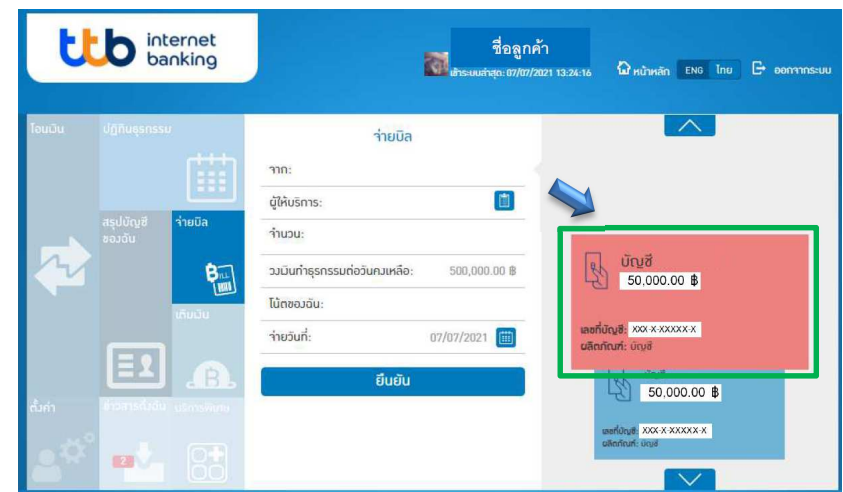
ttb internet banking

ชื่อลูกค้า
เข้าระบบล่าสุด: 07/07/2021 13:24:16

หน้าหลัก ENG ไทย ออกจากระบบ

โอนเงิน
ปฏิทินธุรกรรม
สรุปบัญชีของฉัน
จ่ายบิล
เติมเงิน
ตั้งค่า
ข่าวสารถึงฉัน
บริการพิเศษ

จ่ายบิล
จาก:
ผู้ให้บริการ:
จำนวน:
วงเงินทำธุรกรรมต่อวันคงเหลือ: 500,000.00 ฿
โน้ตของฉัน:
จ่ายวันที่: 07/07/2021
ยืนยัน

บัญชี
50,000.00 ฿
เลขที่บัญชี: XXX-X-XXXXX-X
ผลิตภัณฑ์: บัญชี

50,000.00 ฿
เลขที่บัญชี: XXX-X-XXXXX-X
ผลิตภัณฑ์: บัญชี